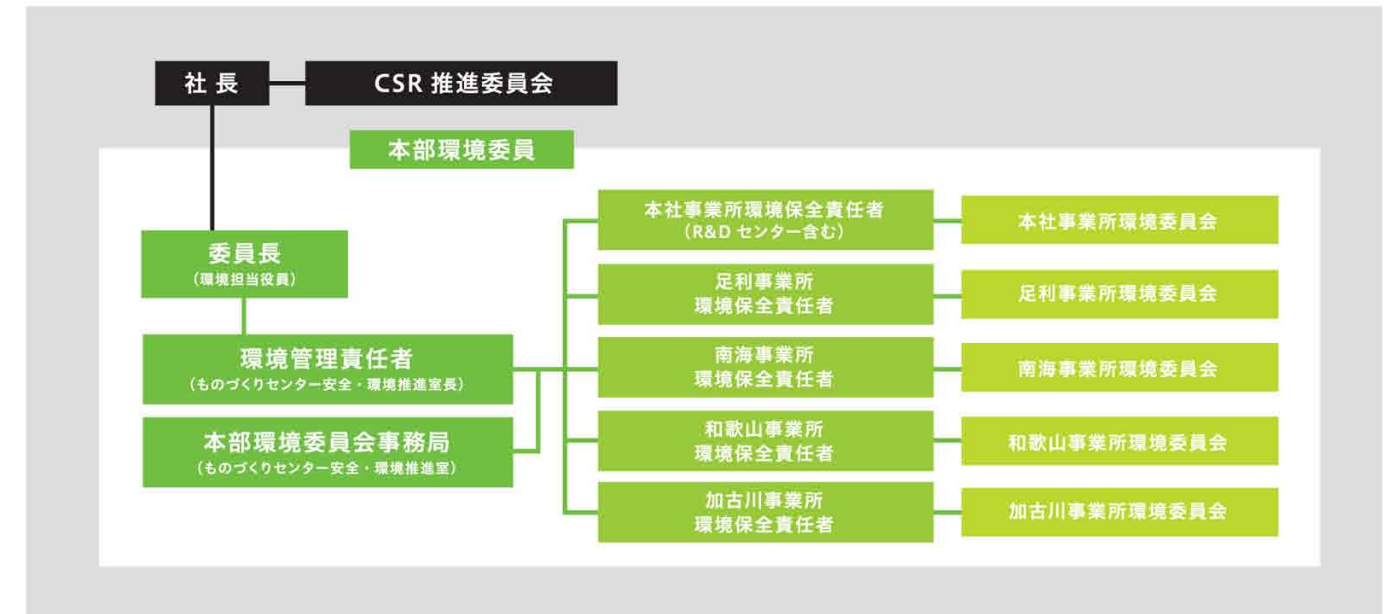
社長

CSR 推進委員会

本部環境委員

委員長
（環境担当役員）

環境管理責任者
（ものづくりセンター安全・環境推進室長）

本部環境委員会事務局
（ものづくりセンター安全・環境推進室）

本社事業所環境保全責任者
（R&D センター含む）

足利事業所
環境保全責任者

南海事業所
環境保全責任者

和歌山事業所
環境保全責任者

加古川事業所
環境保全責任者

本社事業所環境委員会

足利事業所環境委員会

南海事業所環境委員会

和歌山事業所環境委員会

加古川事業所環境委員会